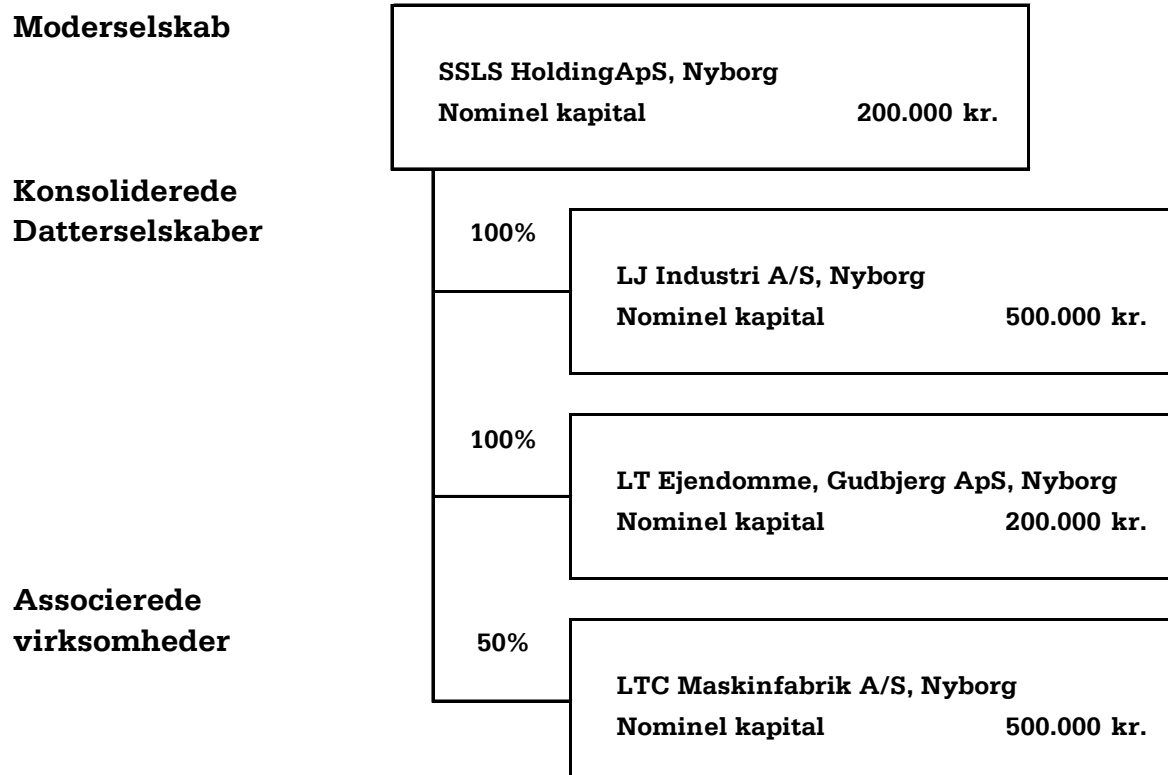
Moderselskab

SSLS HoldingApS, Nyborg
Nominel kapital 200.000 kr.

Konsoliderede Datterselskaber

100%

LJ Industri A/S, Nyborg
Nominel kapital 500.000 kr.

100%

LT Ejendomme, Gudbjerg ApS, Nyborg
Nominel kapital 200.000 kr.

Associerede virksomheder

50%

LTC Maskinfabrik A/S, Nyborg
Nominel kapital 500.000 kr.